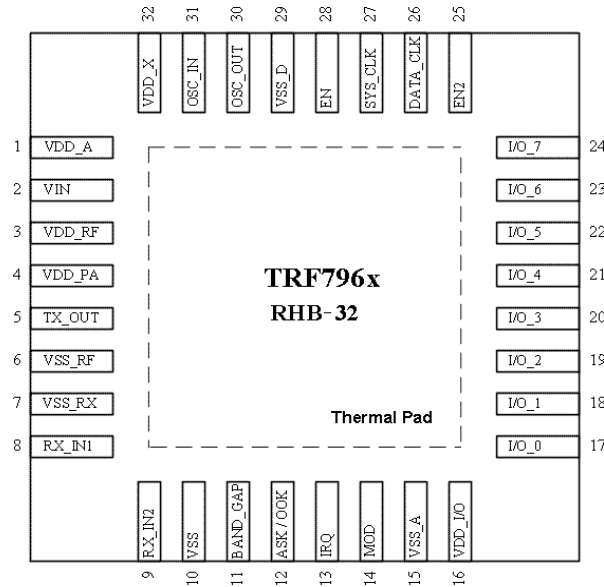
32 VDD_X
31 OSC_IN
30 OSC_OUT
29 VSS_D
28 EN
27 SYS_CLK
26 DATA_CLK
25 EN2

1 VDD_A
2 VIN
3 VDD_RF
4 VDD_PA
5 TX_OUT
6 VSS_RF
7 VSS_RX
8 RX_IN1

TRF796x
RHB-32

Thermal Pad

I/O_7 24
I/O_6 23
I/O_5 22
I/O_4 21
I/O_3 20
I/O_2 19
I/O_1 18
I/O_0 17

RX_IN2 9
VSS 10
BAND_GAP 11
ASK / OOK 12
IRQ 13
MOD 14
VSS_A 15
VDD_I/O 16